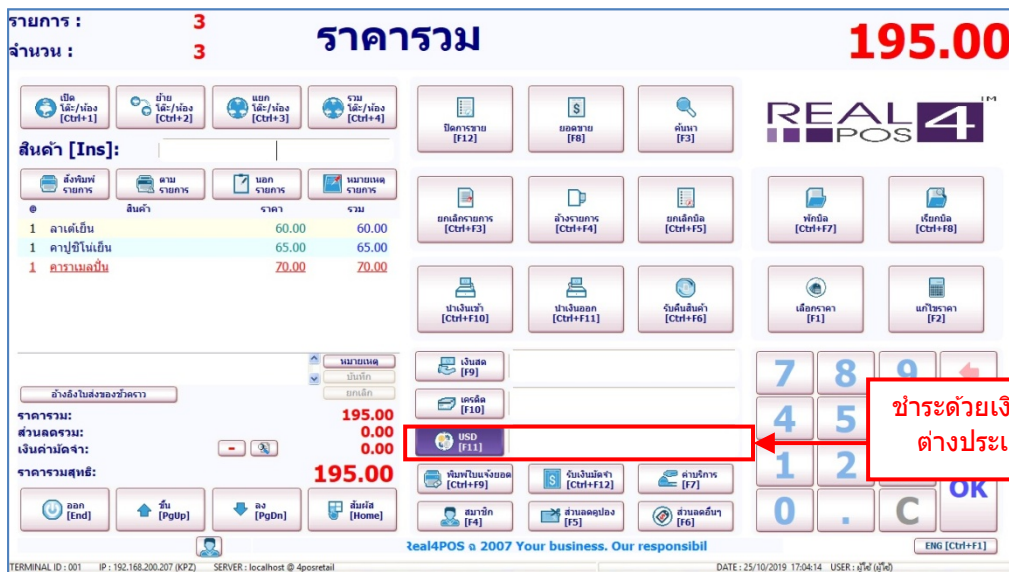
รายการ : 3
จำนวน : 3
ราคารวม
195.00

เปิด โต๊ะ/ห้อง [Ctrl+1]
ย้าย โต๊ะ/ห้อง [Ctrl+2]
แยก โต๊ะ/ห้อง [Ctrl+3]
รวม โต๊ะ/ห้อง [Ctrl+4]

ปิดการขาย [F12]
ยอดขาย [F8]
ค้นหา [F3]

REAL POS 4 TM

สินค้า [Ins]:

สั่งพิมพ์ รายการ
ตาม รายการ
นอก รายการ
หมายเหตุ รายการ

| @ | สินค้า | ราคา | รวม |
|---|---|---|---|
| 1 | ลาเต้เย็น | 60.00 | 60.00 |
| 1 | คาปูชิโน่เย็น | 65.00 | 65.00 |
| 1 | คาราเมลปั่น | 70.00 | 70.00 |

ยกเลิกรายการ [Ctrl+F3]
ล้างรายการ [Ctrl+F4]
ยกเลิกบิล [Ctrl+F5]
พักบิล [Ctrl+F7]
เรียกบิล [Ctrl+F8]

นำเงินเข้า [Ctrl+F10]
นำเงินออก [Ctrl+F11]
รับคืนสินค้า [Ctrl+F6]
เลือกราคา [F1]
แก้ไขราคา [F2]

หมายเหตุ
บันทึก
ยกเลิก
อ้างอิงใบส่งของชั่วคราว

ราคารวม: 195.00
ส่วนลดรวม: 0.00
เงินค่ามัดจำ: 0.00
ราคารวมสุทธิ: 195.00

เงินสด [F9]
เครดิต [F10]
USD [F11]

7 8 9
4 5
1 2
0 . C OK

ชำระด้วยเงิ
ต่างประเ

พิมพ์ใบแจ้งยอด [Ctrl+F9]
รับเงินมัดจำ [Ctrl+F12]
ค่าบริการ [F7]
สมาชิก [F4]
ส่วนลดคูปอง [F5]
ส่วนลดอื่นๆ [F6]

ออก [End]
ขึ้น [PgUp]
ลง [PgDn]
สัมผัส [Home]

Real4POS © 2007 Your business. Our responsibil
ENG [Ctrl+F1]

TERMINAL ID : 001 IP : 192.168.200.207 (KPZ) SERVER : localhost @ 4posretail DATE : 25/10/2019 17:04:14 USER : ยุ๊ยี้ (ยุ๊ยี้)